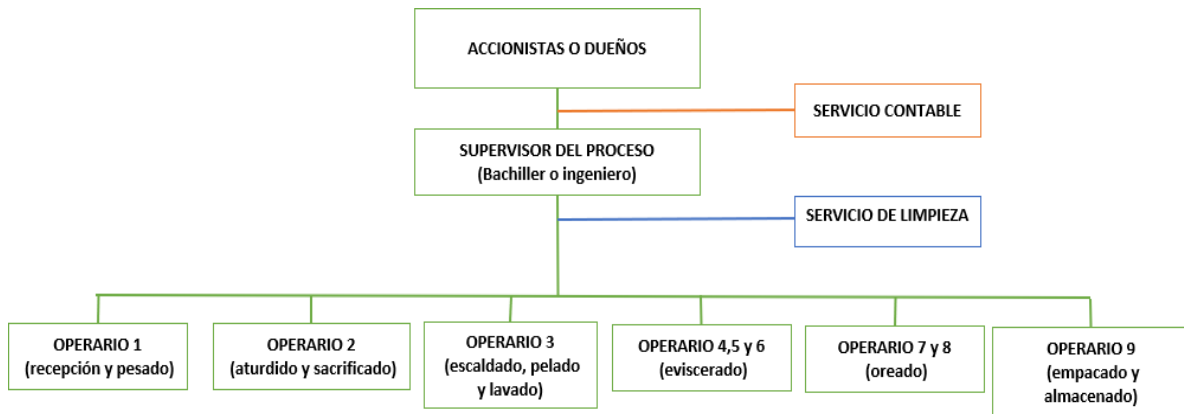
ACCIONISTAS O DUEÑOS

SERVICIO CONTABLE

SUPERVISOR DEL PROCESO
(Bachiller o ingeniero)

SERVICIO DE LIMPIEZA

OPERARIO 1
(recepción y pesado)

OPERARIO 2
(aturdido y sacrificado)

OPERARIO 3
(escaldado, pelado y lavado)

OPERARIO 4,5 y 6
(eviscerado)

OPERARIO 7 y 8
(oreado)

OPERARIO 9
(empacado y almacenado)